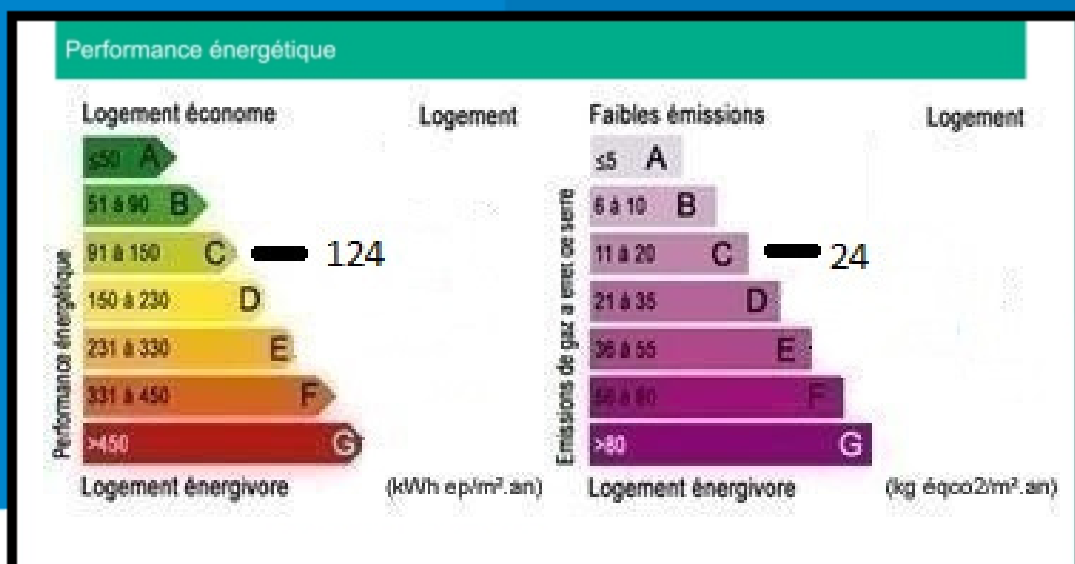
Performance énergétique

Logement économe

Logement

Performance énergétique

≤50 A
51 à 90 B
91 à 150 C
150 à 230 D
231 à 330 E
331 à 450 F
>450 G

124

Logement énergivore

(kWh ep/m².an)

Faibles émissions

Logement

Emissions de gaz à effet de serre

≤5 A
6 à 10 B
11 à 20 C
21 à 35 D
36 à 55 E
56 à 80 F
>80 G

24

Logement énergivore

(kg éqco2/m².an)